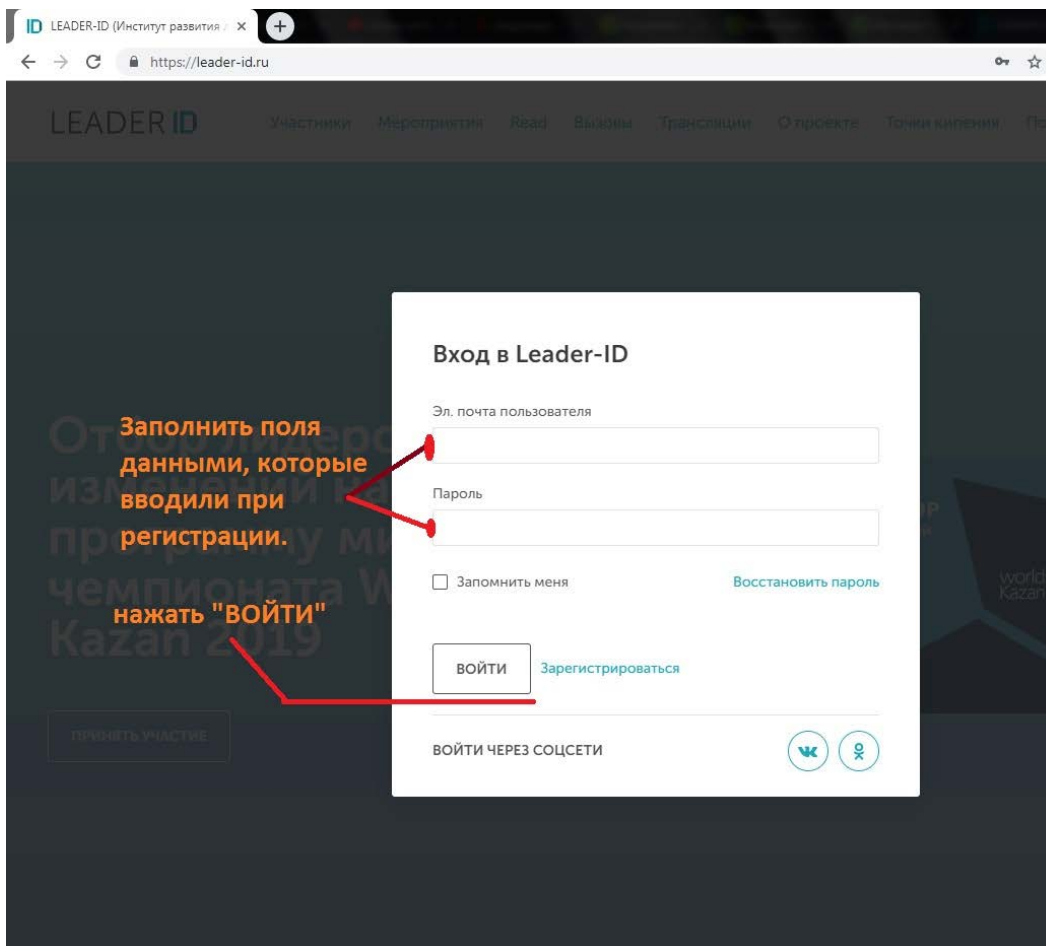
ID LEADER-ID (Институт развития

https://leader-id.ru

LEADER ID Участники Мероприятия Read Вызовы Трансляции О проекте Точки кипения По

Вход в Leader-ID

Эл. почта пользователя

Пароль

Запомнить меня

Восстановить пароль

ВОЙТИ

Зарегистрироваться

ВОЙТИ ЧЕРЕЗ СОЦСЕТИ

Заполнить поля данными, которые вводили при регистрации.

нажать "ВОЙТИ"

От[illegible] изменении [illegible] программу ми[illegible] чемпионата W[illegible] Kazan 2019

ПРИНЯТЬ УЧАСТИЕ

world Kazan